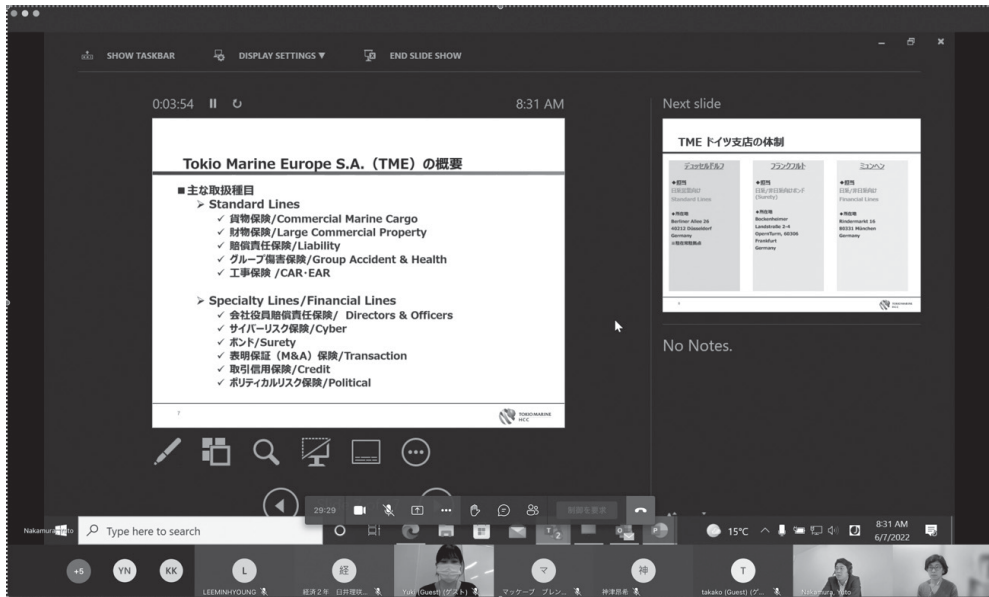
SHOW TASKBAR DISPLAY SETTINGS ▼ END SLIDE SHOW

0:03:54 8:31 AM

Next slide

Tokio Marine Europe S.A.（TME）の概要

■主な取扱種目
➢ Standard Lines
✓ 貨物保険/Commercial Marine Cargo
✓ 財物保険/Large Commercial Property
✓ 賠償責任保険/Liability
✓ グループ傷害保険/Group Accident & Health
✓ 工事保険 /CAR·EAR

➢ Specialty Lines/Financial Lines
✓ 会社役員賠償責任保険/ Directors & Officers
✓ サイバーリスク保険/Cyber
✓ ボンド/Surety
✓ 表明保証（M&A）保険/Transaction
✓ 取引信用保険/Credit
✓ ポリティカルリスク保険/Political

7

TOKIO MARINE HCC

TME ドイツ支店の体制

| デュッセルドルフ | フランクフルト | ミュンヘン |
|---|---|---|
| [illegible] Standard Lines | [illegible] (Surety) | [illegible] Financial Lines |
| Berliner Allee 26 40212 Düsseldorf Germany | Bockenheimer Landstraße 2-4 Opernturm, 60306 Frankfurt Germany | Rindermarkt 16 80331 München Germany |

No Notes.

29:29

Nakamura Yuto

Type here to search

15°C 8:31 AM 6/7/2022

+5 YN KK L LEEMINHYOUNG 経 経済２年 臼井理咲... Yuki (Guest) (ゲスト) マ マッケーブ ブレン... 神 神津那希 T takako (Guest) (ゲ... Nakamura, Yuto